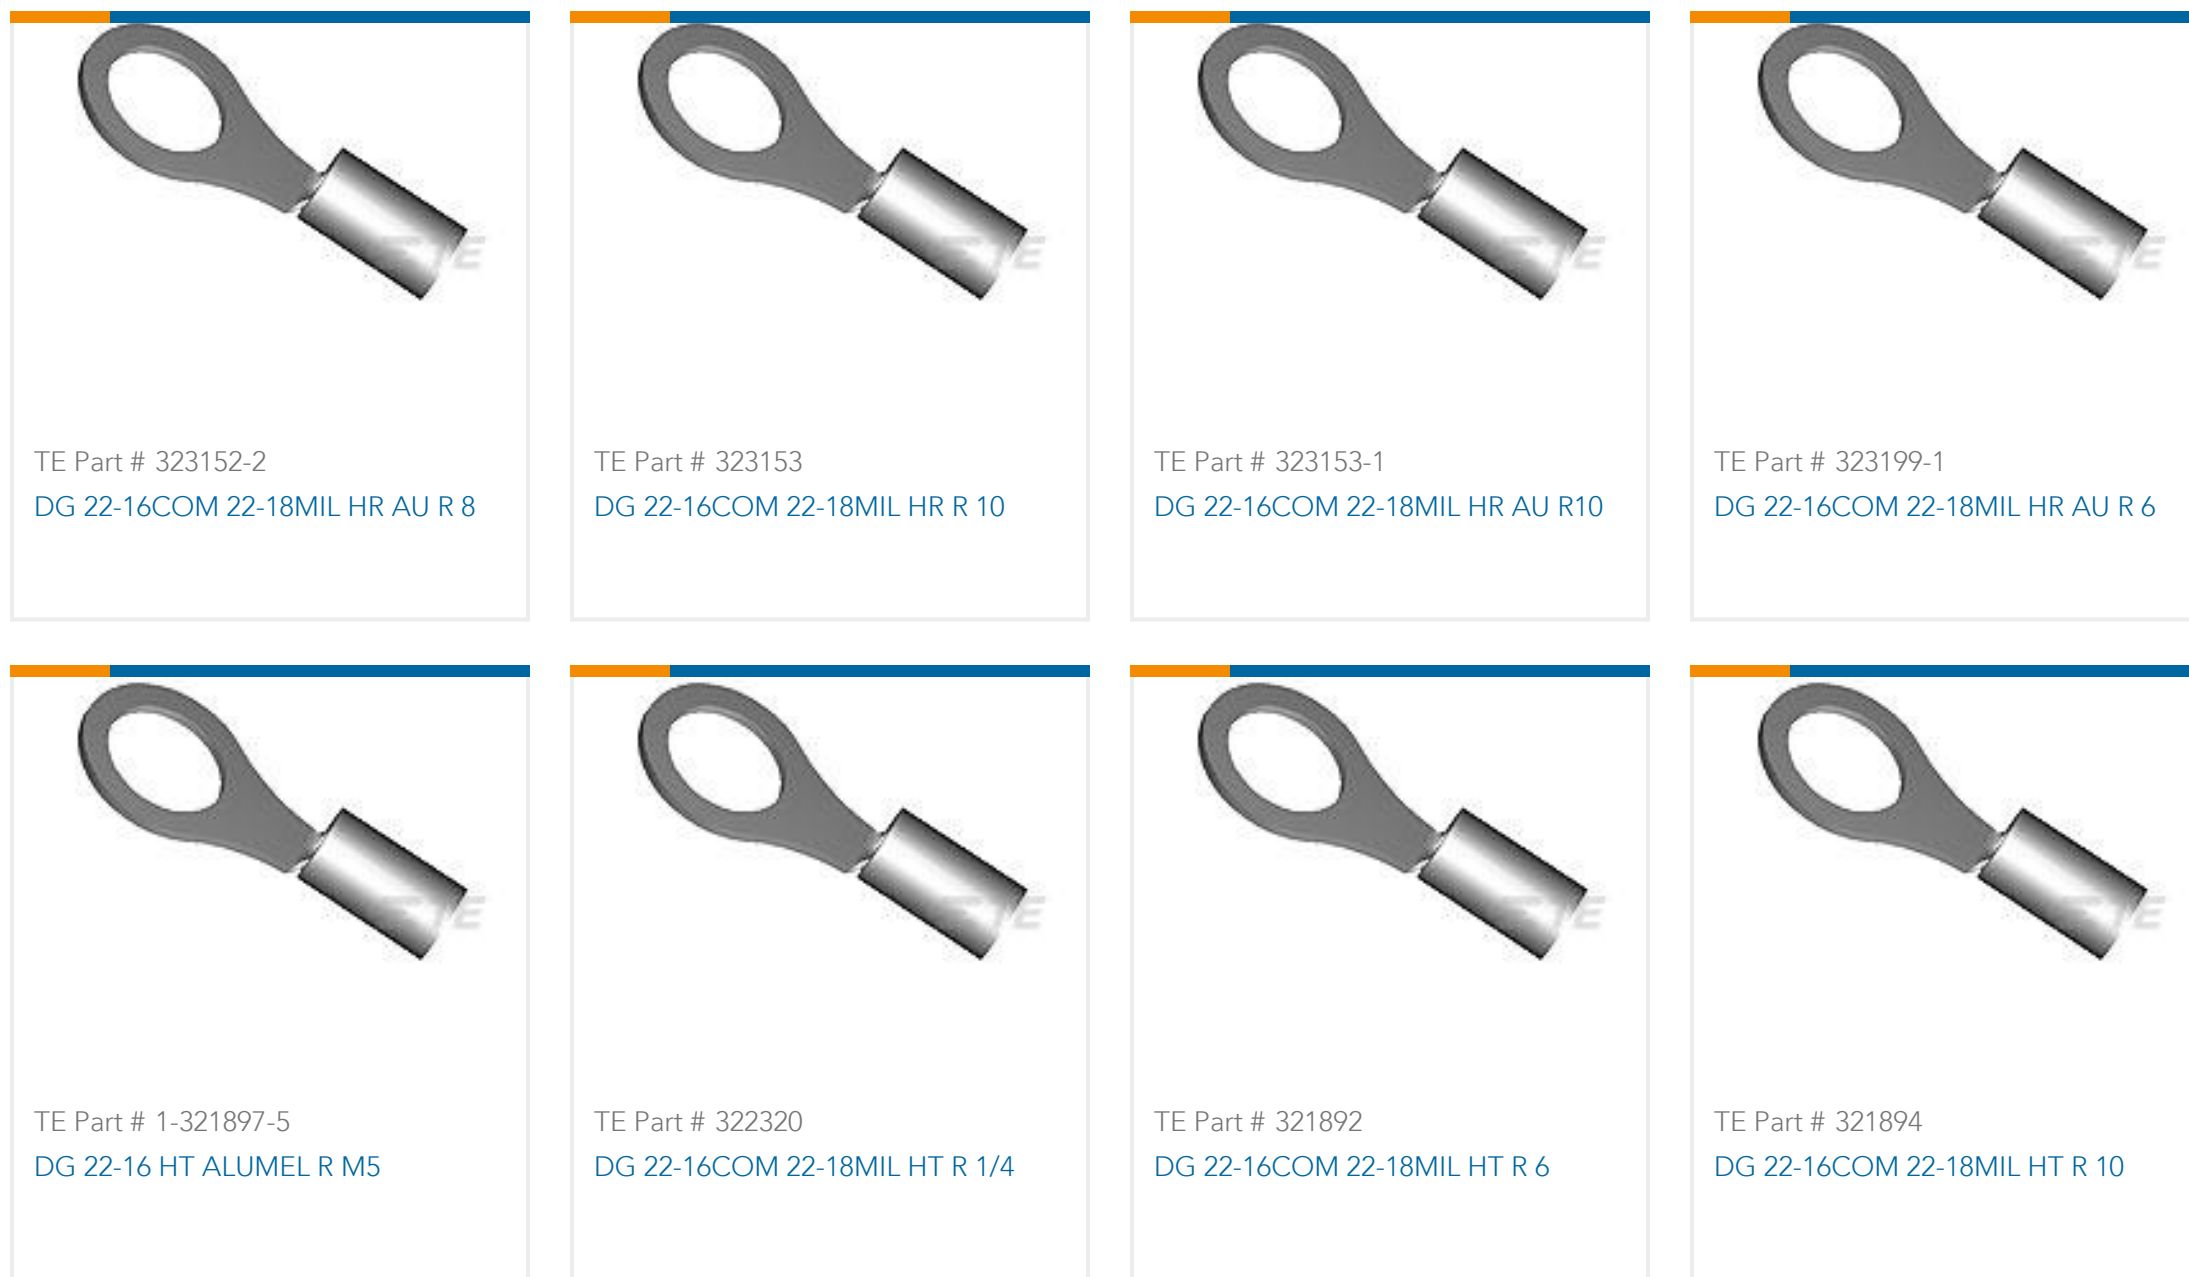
TE Part # 323152-2
DG 22-16COM 22-18MIL HR AU R 8

TE Part # 323153
DG 22-16COM 22-18MIL HR R 10

TE Part # 323153-1
DG 22-16COM 22-18MIL HR AU R10

TE Part # 323199-1
DG 22-16COM 22-18MIL HR AU R 6

TE Part # 1-321897-5
DG 22-16 HT ALUMEL R M5

TE Part # 322320
DG 22-16COM 22-18MIL HT R 1/4

TE Part # 321892
DG 22-16COM 22-18MIL HT R 6

TE Part # 321894
DG 22-16COM 22-18MIL HT R 10